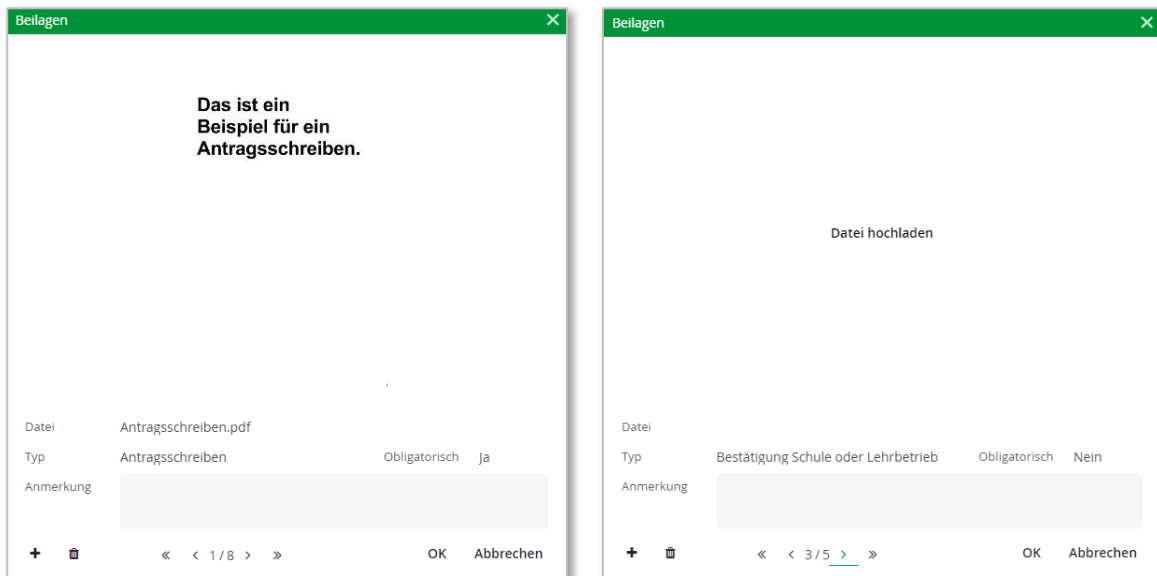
Beilagen ✕

Das ist ein Beispiel für ein Antragsschreiben.

Datei Antragsschreiben.pdf

Typ Antragsschreiben Obligatorisch Ja

Anmerkung

+ 🗑 « ‹ 1 / 8 › » OK Abbrechen

Beilagen ✕

Datei hochladen

Datei

Typ Bestätigung Schule oder Lehrbetrieb Obligatorisch Nein

Anmerkung

+ 🗑 « ‹ 3 / 5 › » OK Abbrechen